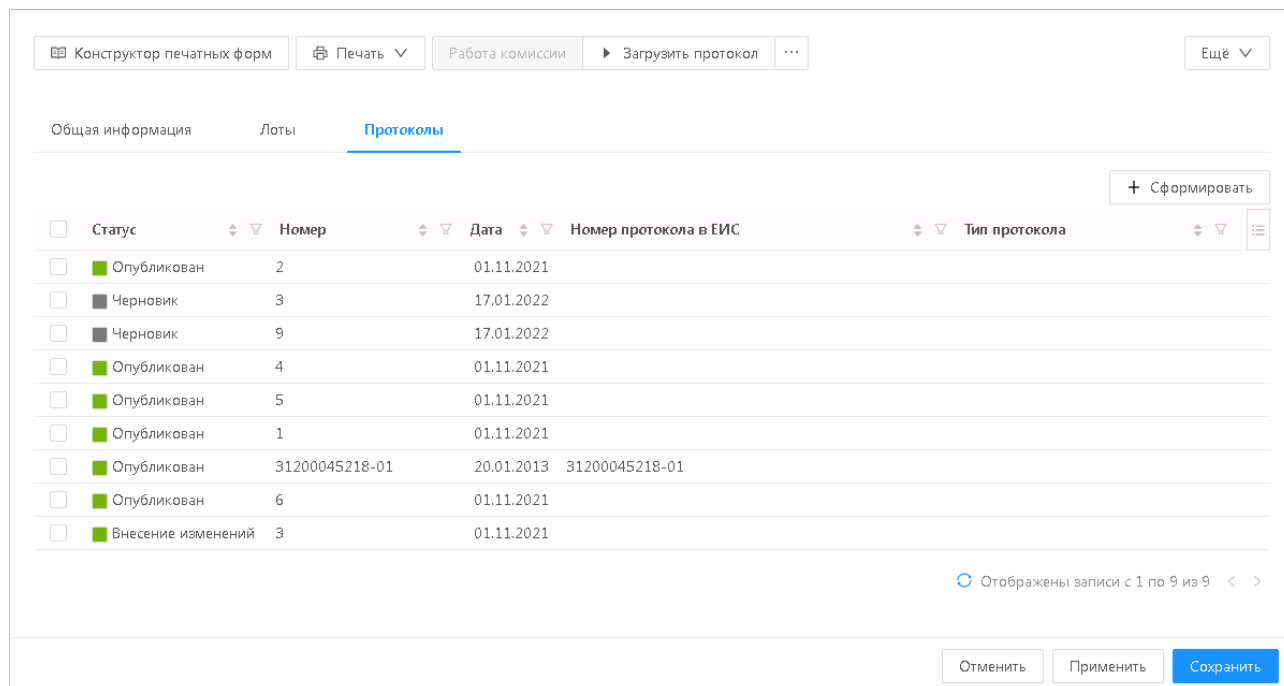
Конструктор печатных форм | Печать | Работа комиссии | Загрузить протокол | ··· | Ещё

Общая информация | Лоты | Протоколы

+ Сформировать

| | Статус | Номер | Дата | Номер протокола в ЕИС | Тип протокола |
|---|---|---|---|---|---|
| | Опубликован | 2 | 01.11.2021 | | |
| | Черновик | 3 | 17.01.2022 | | |
| | Черновик | 9 | 17.01.2022 | | |
| | Опубликован | 4 | 01.11.2021 | | |
| | Опубликован | 5 | 01.11.2021 | | |
| | Опубликован | 1 | 01.11.2021 | | |
| | Опубликован | 31200045218-01 | 20.01.2013 | 31200045218-01 | |
| | Опубликован | 6 | 01.11.2021 | | |
| | Внесение изменений | 3 | 01.11.2021 | | |

Отображены записи с 1 по 9 из 9

Отменить | Применить | Сохранить